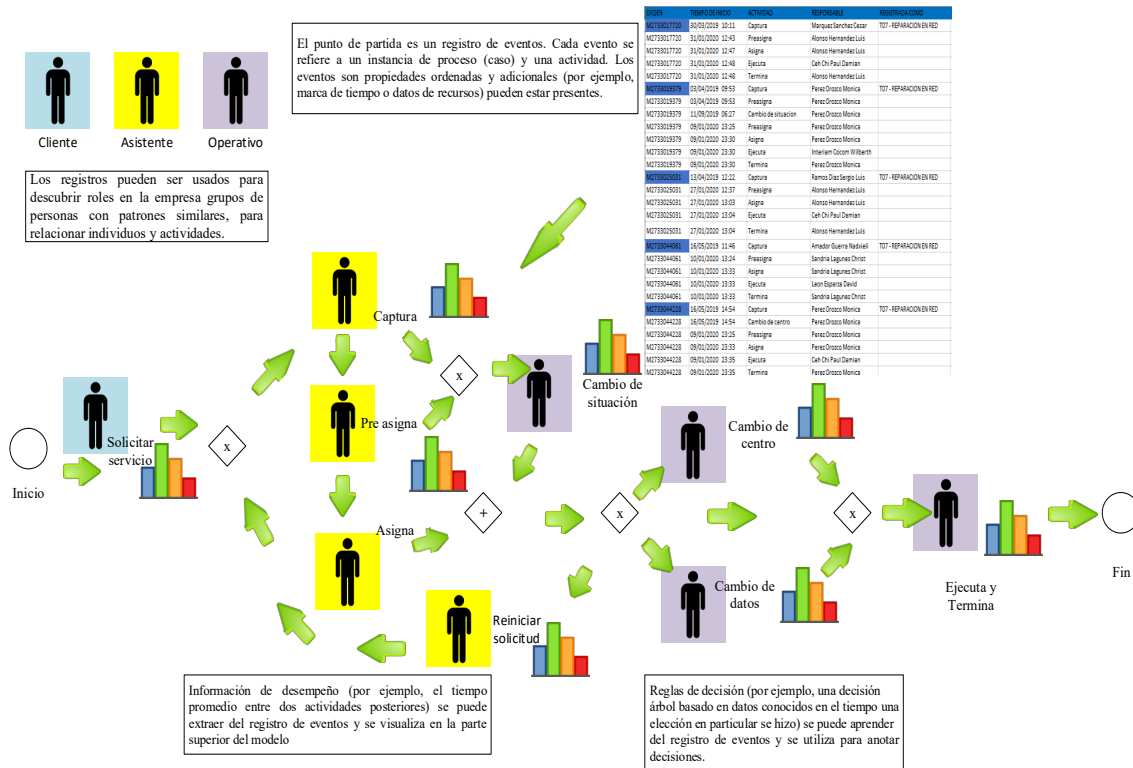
Cliente
Asistente
Operativo

Los registros pueden ser usados para descubrir roles en la empresa grupos de personas con patrones similares, para relacionar individuos y actividades.

El punto de partida es un registro de eventos. Cada evento se refiere a un instancia de proceso (caso) y una actividad. Los eventos son propiedades ordenadas y adicionales (por ejemplo, marca de tiempo o datos de recursos) pueden estar presentes.

| ORDEN | TIEMPO DE INICIO | ACTIVIDAD | RESPONSABLE | REGISTRADO COMO |
|---|---|---|---|---|
| M2733017720 | 30/03/2019 10:11 | Captura | Marquez Sanchez Cesar | T07 - REPARACION EN RED |
| M2733017720 | 31/01/2020 12:43 | Preasigna | Alonso Hernandez Luis | |
| M2733017720 | 31/01/2020 12:47 | Asigna | Alonso Hernandez Luis | |
| M2733017720 | 31/01/2020 12:48 | Ejecuta | Ceh Chi Paul Damian | |
| M2733017720 | 31/01/2020 12:48 | Termina | Alonso Hernandez Luis | |
| M2733019379 | 03/04/2019 09:53 | Captura | Perez Orozco Monica | T07 - REPARACION EN RED |
| M2733019379 | 03/04/2019 09:53 | Preasigna | Perez Orozco Monica | |
| M2733019379 | 11/09/2019 06:27 | Cambio de situacion | Perez Orozco Monica | |
| M2733019379 | 09/01/2020 23:25 | Preasigna | Perez Orozco Monica | |
| M2733019379 | 09/01/2020 23:30 | Asigna | Perez Orozco Monica | |
| M2733019379 | 09/01/2020 23:30 | Ejecuta | Interiam Cocom Wilberth | |
| M2733019379 | 09/01/2020 23:30 | Termina | Perez Orozco Monica | |
| M2733025031 | 13/04/2019 12:22 | Captura | Ramos Diaz Sergio Luis | T07 - REPARACION EN RED |
| M2733025031 | 27/01/2020 12:37 | Preasigna | Alonso Hernandez Luis | |
| M2733025031 | 27/01/2020 13:03 | Asigna | Alonso Hernandez Luis | |
| M2733025031 | 27/01/2020 13:04 | Ejecuta | Ceh Chi Paul Damian | |
| M2733025031 | 27/01/2020 13:04 | Termina | Alonso Hernandez Luis | |
| M2733044061 | 16/05/2019 11:46 | Captura | Amador Guerra Nadxieli | T07 - REPARACION EN RED |
| M2733044061 | 10/01/2020 13:24 | Preasigna | Sandria Lagunes Christ | |
| M2733044061 | 10/01/2020 13:33 | Asigna | Sandria Lagunes Christ | |
| M2733044061 | 10/01/2020 13:33 | Ejecuta | Leon Esparza David | |
| M2733044061 | 10/01/2020 13:33 | Termina | Sandria Lagunes Christ | |
| M2733044228 | 16/05/2019 14:54 | Captura | Perez Orozco Monica | T07 - REPARACION EN RED |
| M2733044228 | 16/05/2019 14:54 | Cambio de centro | Perez Orozco Monica | |
| M2733044228 | 09/01/2020 23:25 | Preasigna | Perez Orozco Monica | |
| M2733044228 | 09/01/2020 23:33 | Asigna | Perez Orozco Monica | |
| M2733044228 | 09/01/2020 23:35 | Ejecuta | Ceh Chi Paul Damian | |
| M2733044228 | 09/01/2020 23:35 | Termina | Perez Orozco Monica | |

Inicio
Solicitar servicio
x
Captura
Pre asigna
Asigna
x
Cambio de situación
+
Reiniciar solicitud
x
Cambio de centro
Cambio de datos
x
Ejecuta y Termina
Fin

Información de desempeño (por ejemplo, el tiempo promedio entre dos actividades posteriores) se puede extraer del registro de eventos y se visualiza en la parte superior del modelo

Reglas de decisión (por ejemplo, una decisión árbol basado en datos conocidos en el tiempo una elección en particular se hizo) se puede aprender del registro de eventos y se utiliza para anotar decisiones.